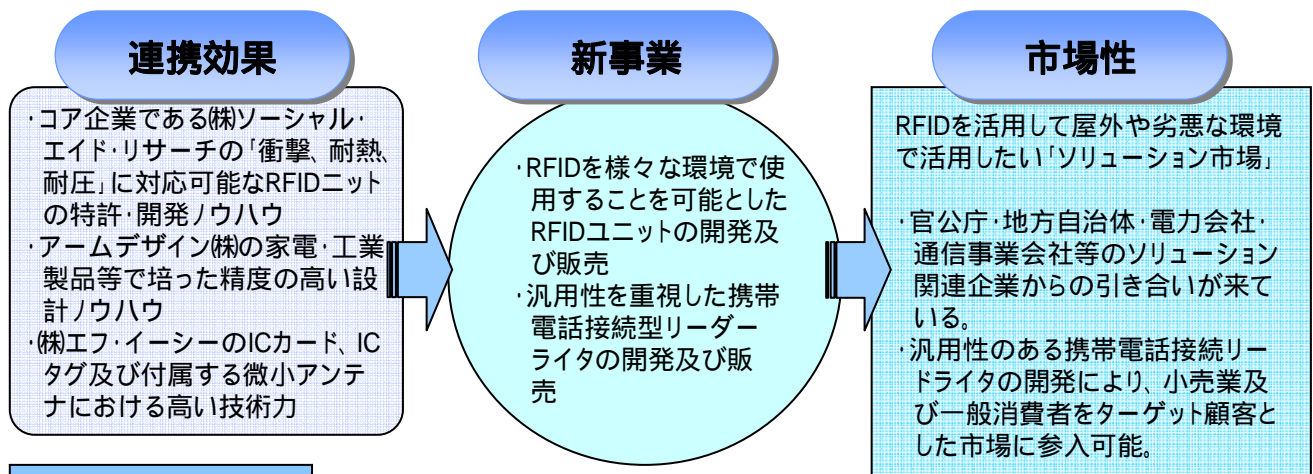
連携効果

・コア企業である㈱ソーシャル・エイド・リサーチの「衝撃、耐熱、耐圧」に対応可能なRFIDニットの特許・開発ノウハウ
・アームデザイン㈱の家電・工業製品等で培った精度の高い設計ノウハウ
・㈱エフ・イーシーのICカード、ICタグ及び付属する微小アンテナにおける高い技術力

新事業

・RFIDを様々な環境で使用することを可能としたRFIDユニットの開発及び販売
・汎用性を重視した携帯電話接続型リーダーライタの開発及び販売

市場性

RFIDを活用して屋外や劣悪な環境で活用したい「ソリューション市場」

・官公庁・地方自治体・電力会社・通信事業会社等のソリューション関連企業からの引き合いが来ている。
・汎用性のある携帯電話接続リードライタの開発により、小売業及び一般消費者をターゲット顧客とした市場に参入可能。